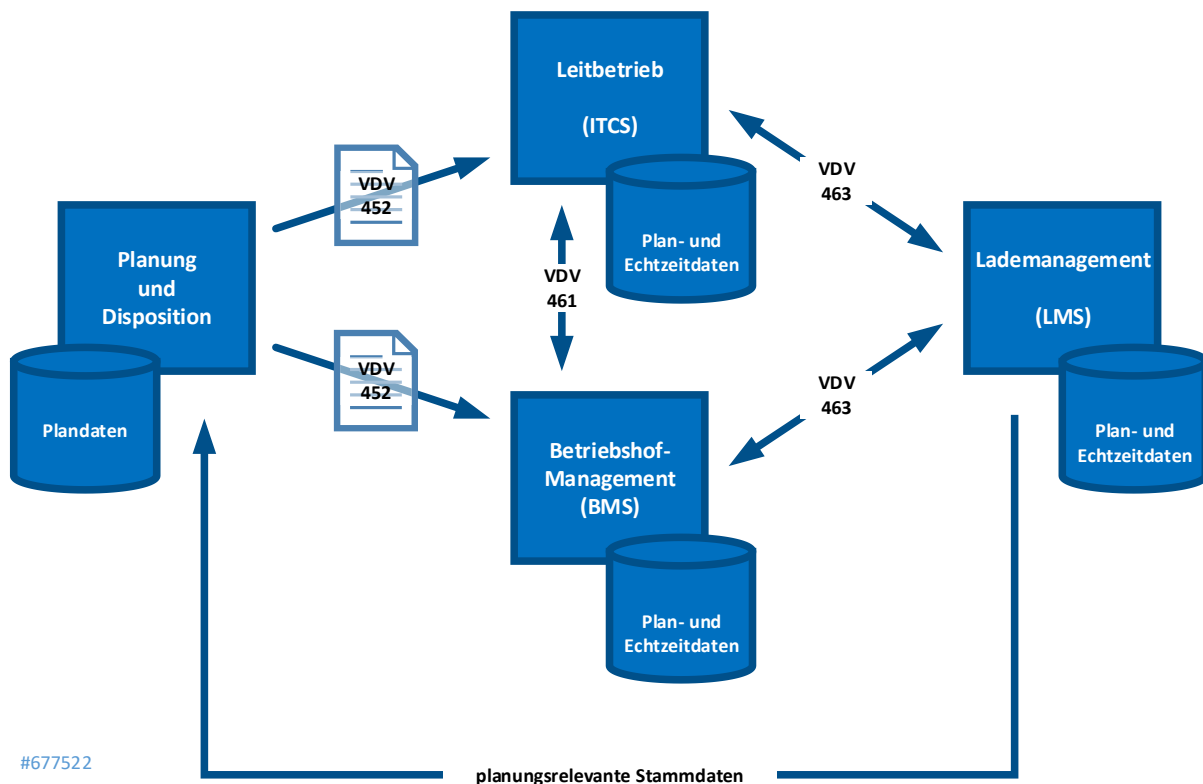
Leitbetrieb

(ITCS)

Plan- und Echtzeitdaten

VDV 452

VDV 463

Planung und Disposition

Plandaten

VDV 461

Lademanagement

(LMS)

Plan- und Echtzeitdaten

VDV 452

VDV 463

Betriebshof-Management (BMS)

Plan- und Echtzeitdaten

#677522

planungsrelevante Stammdaten